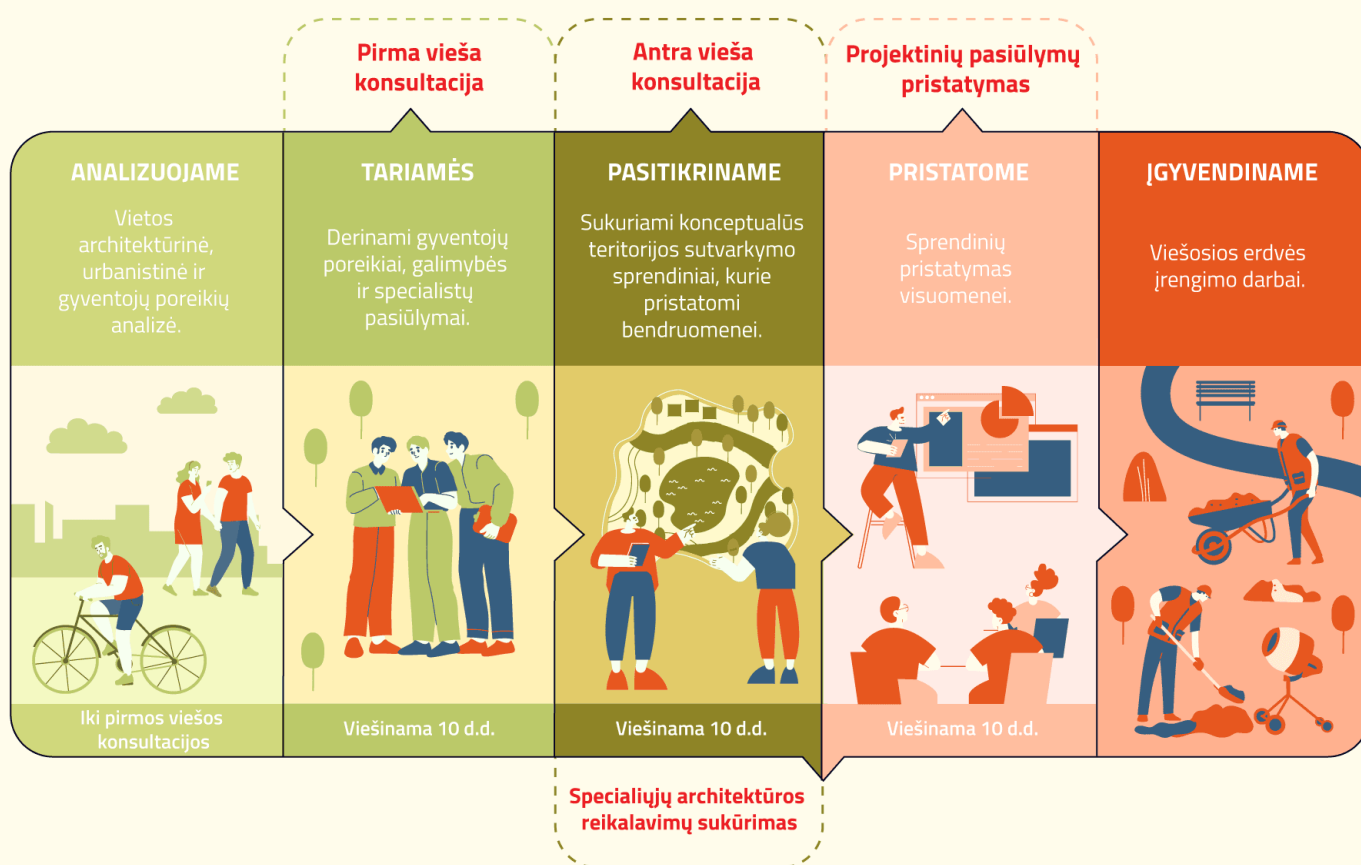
Pirma vieša konsultacija

Antra vieša konsultacija

Projektinių pasiūlymų pristatymas

ANALIZUOJAME

Vietos architektūrinė, urbanistinė ir gyventojų poreikių analizė.

Iki pirmos viešos konsultacijos

TARIAMĖS

Derinami gyventojų poreikiai, galimybės ir specialistų pasiūlymai.

Viešinama 10 d.d.

PASITIKRINAME

Sukuriami konceptualūs teritorijos sutvarkymo sprendiniai, kurie pristatomi bendruomenei.

Viešinama 10 d.d.

PRISTATOME

Sprendinių pristatymas visuomenei.

Viešinama 10 d.d.

ĮGYVENDINAME

Viešosios erdvės įrengimo darbai.

Specialiųjų architektūros reikalavimų sukūrimas